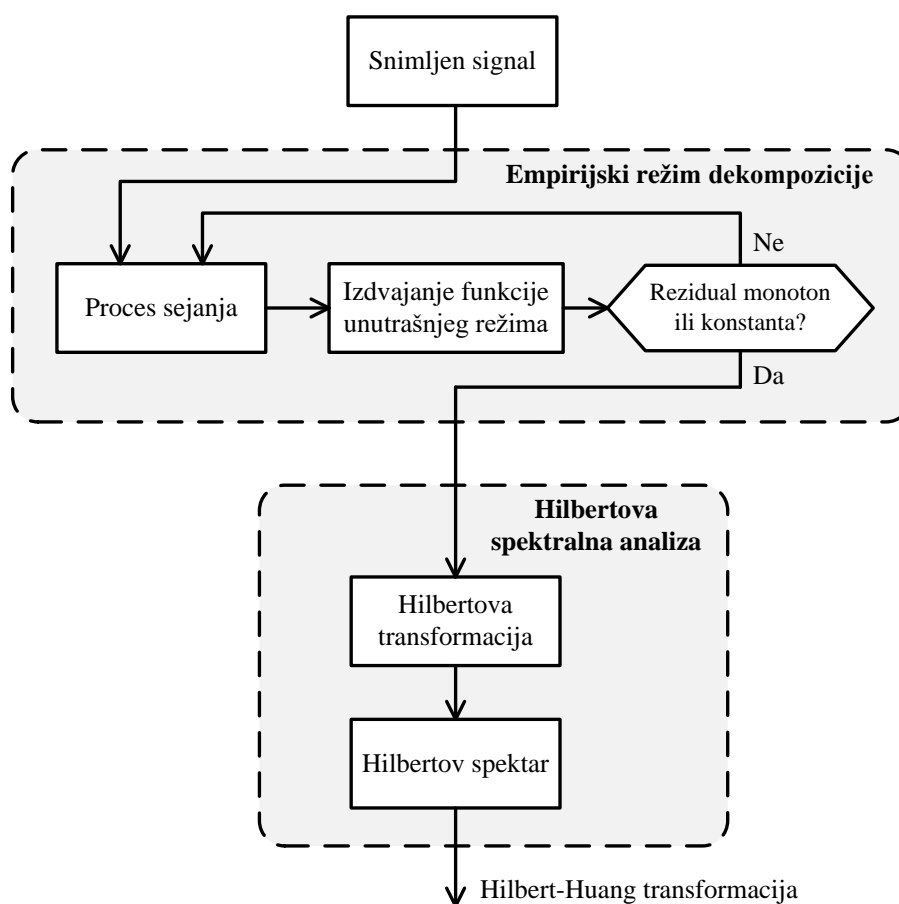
Snimljen signal

Empirijski režim dekompozicije

Ne

Proces sejanja

Izdvajanje funkcije unutrašnjeg režima

Rezidual monoton ili konstanta?

Da

Hilbertova spektralna analiza

Hilbertova transformacija

Hilbertov spektar

Hilbert-Huang transformacija